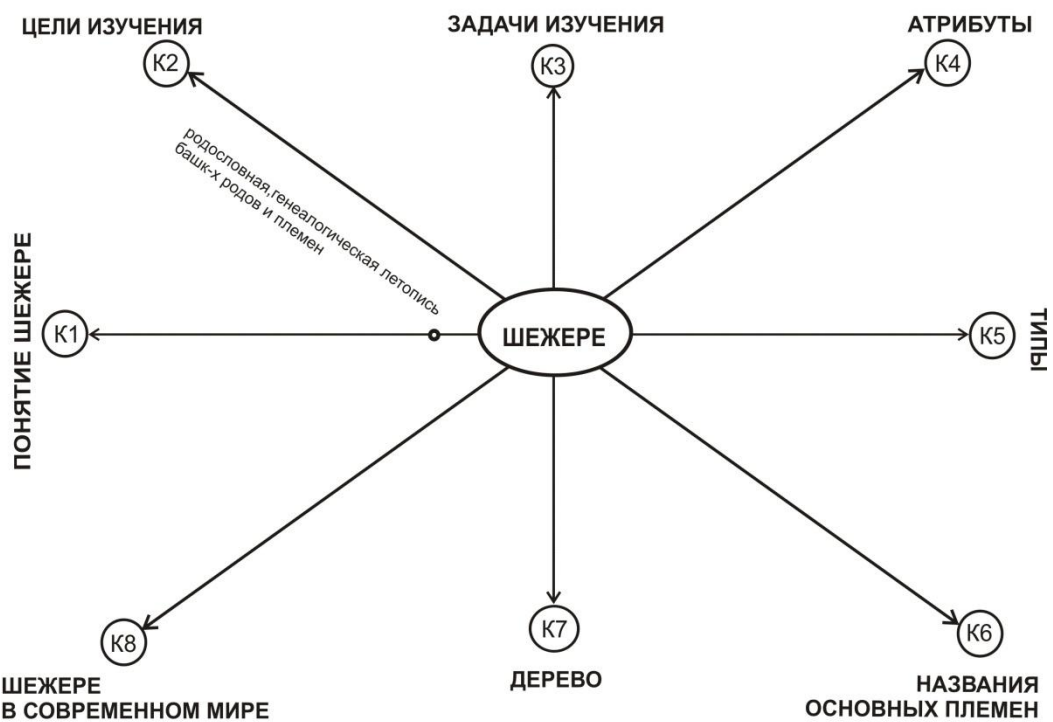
ЦЕЛИ ИЗУЧЕНИЯ

К2

ЗАДАЧИ ИЗУЧЕНИЯ

К3

АТРИБУТЫ

К4

родословная,генеалогическая летопись башк-х родов и племен

ПОНЯТИЕ ШЕЖЕРЕ

К1

ШЕЖЕРЕ

К5

ТИПЫ

К8

ШЕЖЕРЕ В СОВРЕМЕННОМ МИРЕ

К7

ДЕРЕВО

К6

НАЗВАНИЯ ОСНОВНЫХ ПЛЕМЕН